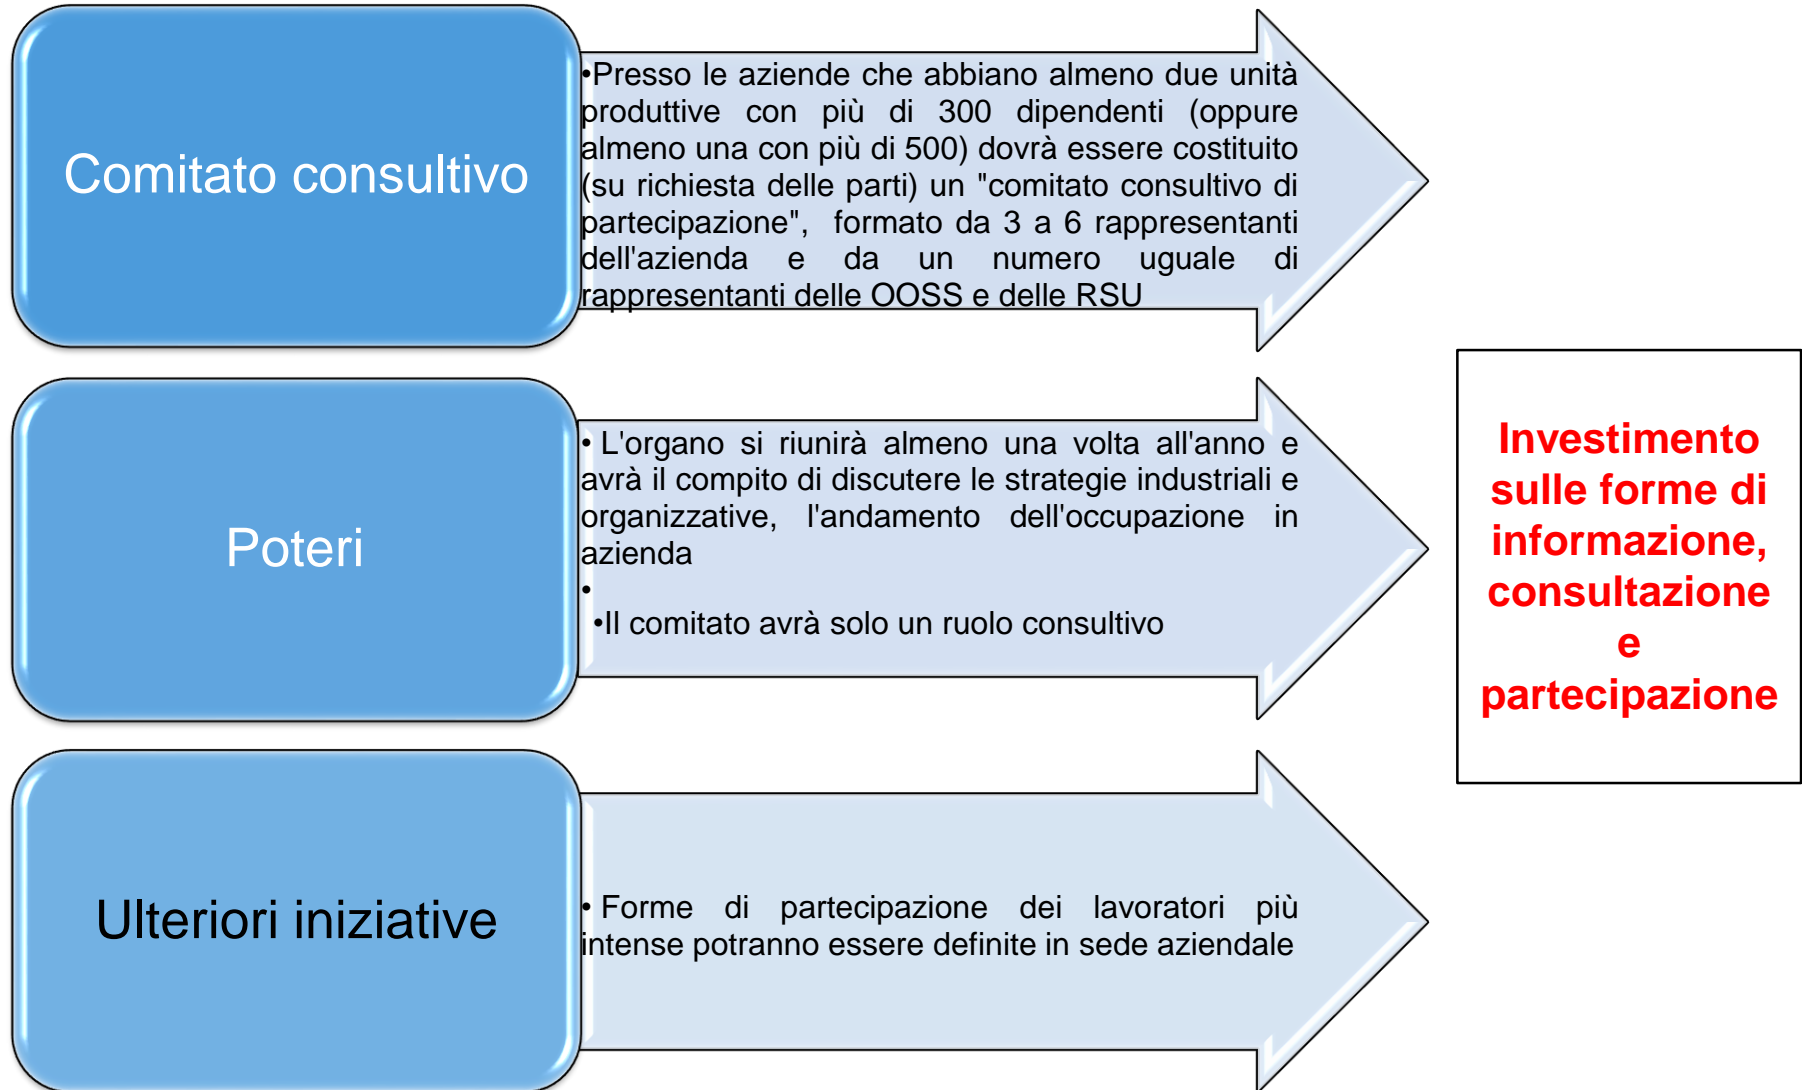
Comitato consultivo

•Presso le aziende che abbiano almeno due unità produttive con più di 300 dipendenti (oppure almeno una con più di 500) dovrà essere costituito (su richiesta delle parti) un "comitato consultivo di partecipazione", formato da 3 a 6 rappresentanti dell'azienda e da un numero uguale di rappresentanti delle OOSS e delle RSU

Poteri

• L'organo si riunirà almeno una volta all'anno e avrà il compito di discutere le strategie industriali e organizzative, l'andamento dell'occupazione in azienda
•
•Il comitato avrà solo un ruolo consultivo

Ulteriori iniziative

• Forme di partecipazione dei lavoratori più intense potranno essere definite in sede aziendale

Investimento sulle forme di informazione, consultazione e partecipazione